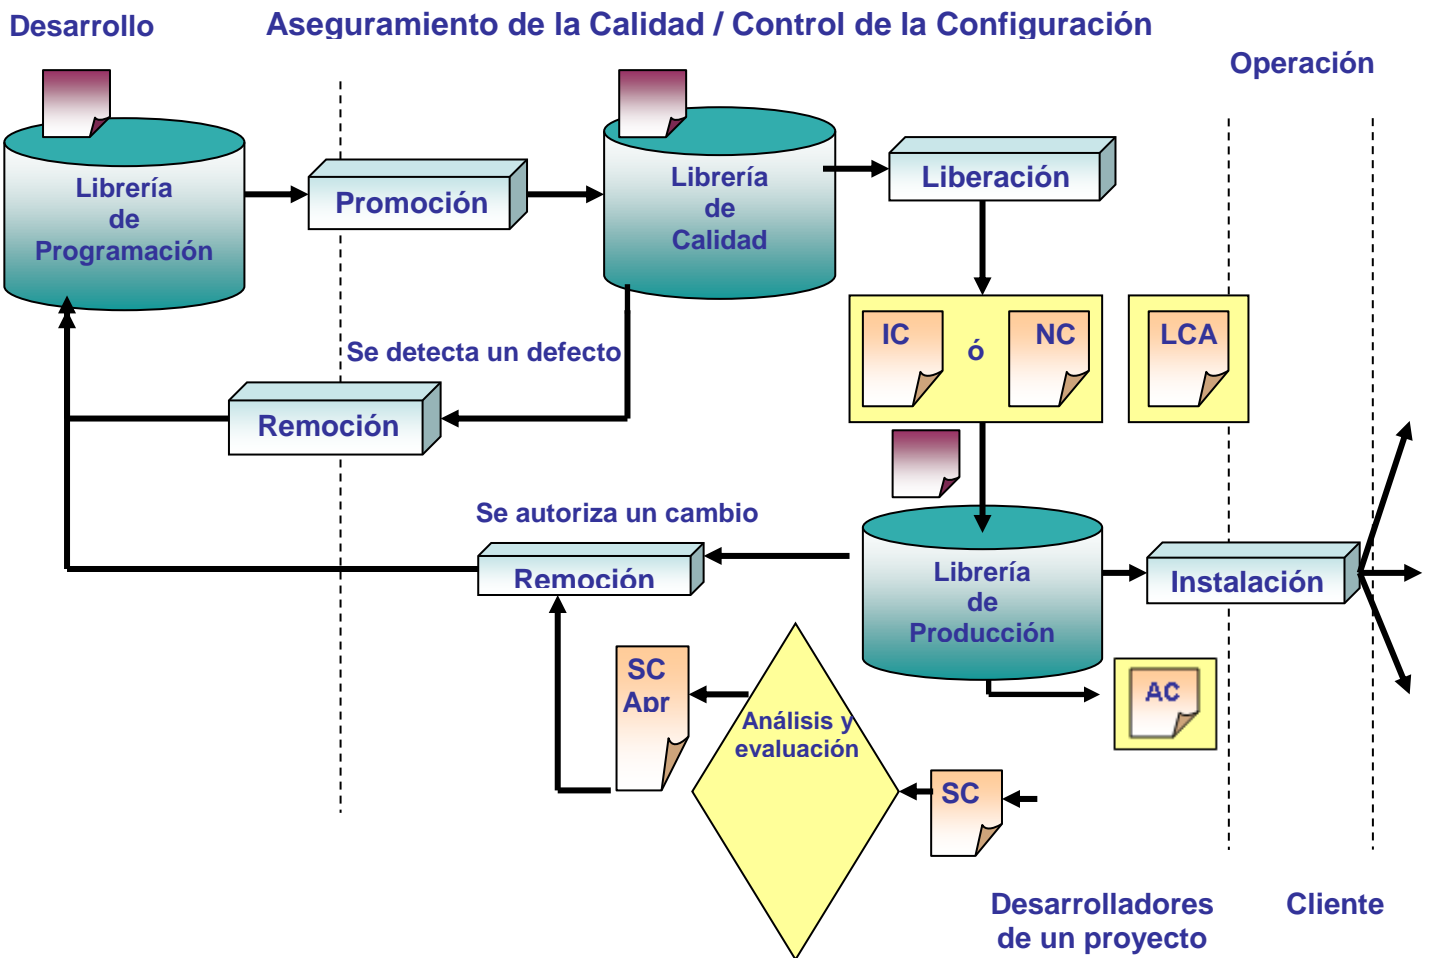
Desarrollo

Aseguramiento de la Calidad / Control de la Configuración

Operación

Librería de Programación

Promoción

Librería de Calidad

Liberación

IC ó NC

LCA

Se detecta un defecto

Remoción

Se autoriza un cambio

Remoción

Librería de Producción

Instalación

SC Apr

Análisis y evaluación

AC

SC

Desarrolladores de un proyecto

Cliente